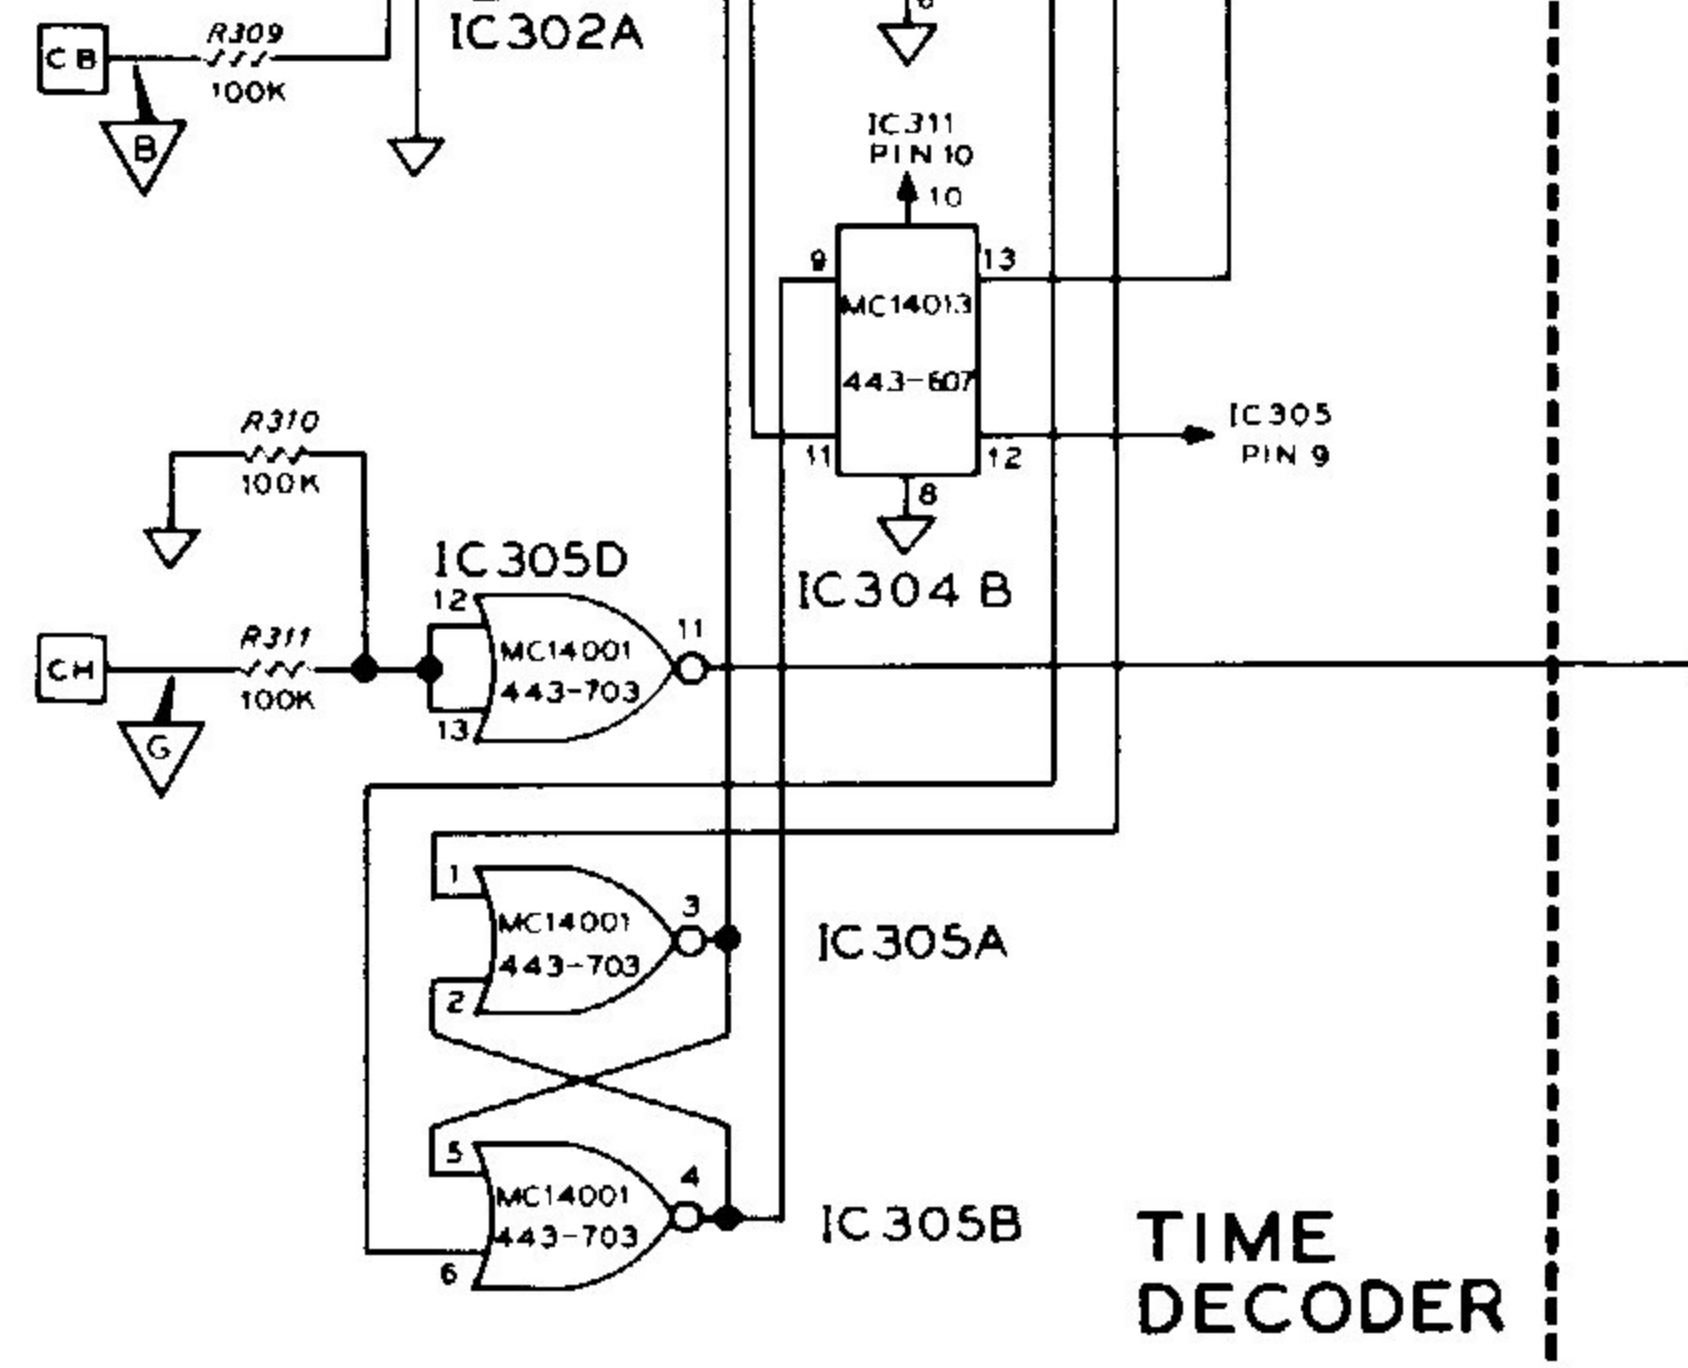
CB
R309
100K
B
IC302A
IC311
PIN 10
10
9
13
MC14013
443-607
11
12
8
IC305
PIN 9
IC304 B
R310
100K
IC305D
12
MC14001
443-703
11
13
CH
R311
100K
G
1
MC14001
443-703
3
2
IC305A
5
MC14001
443-703
4
6
IC305B
TIME
DECODER